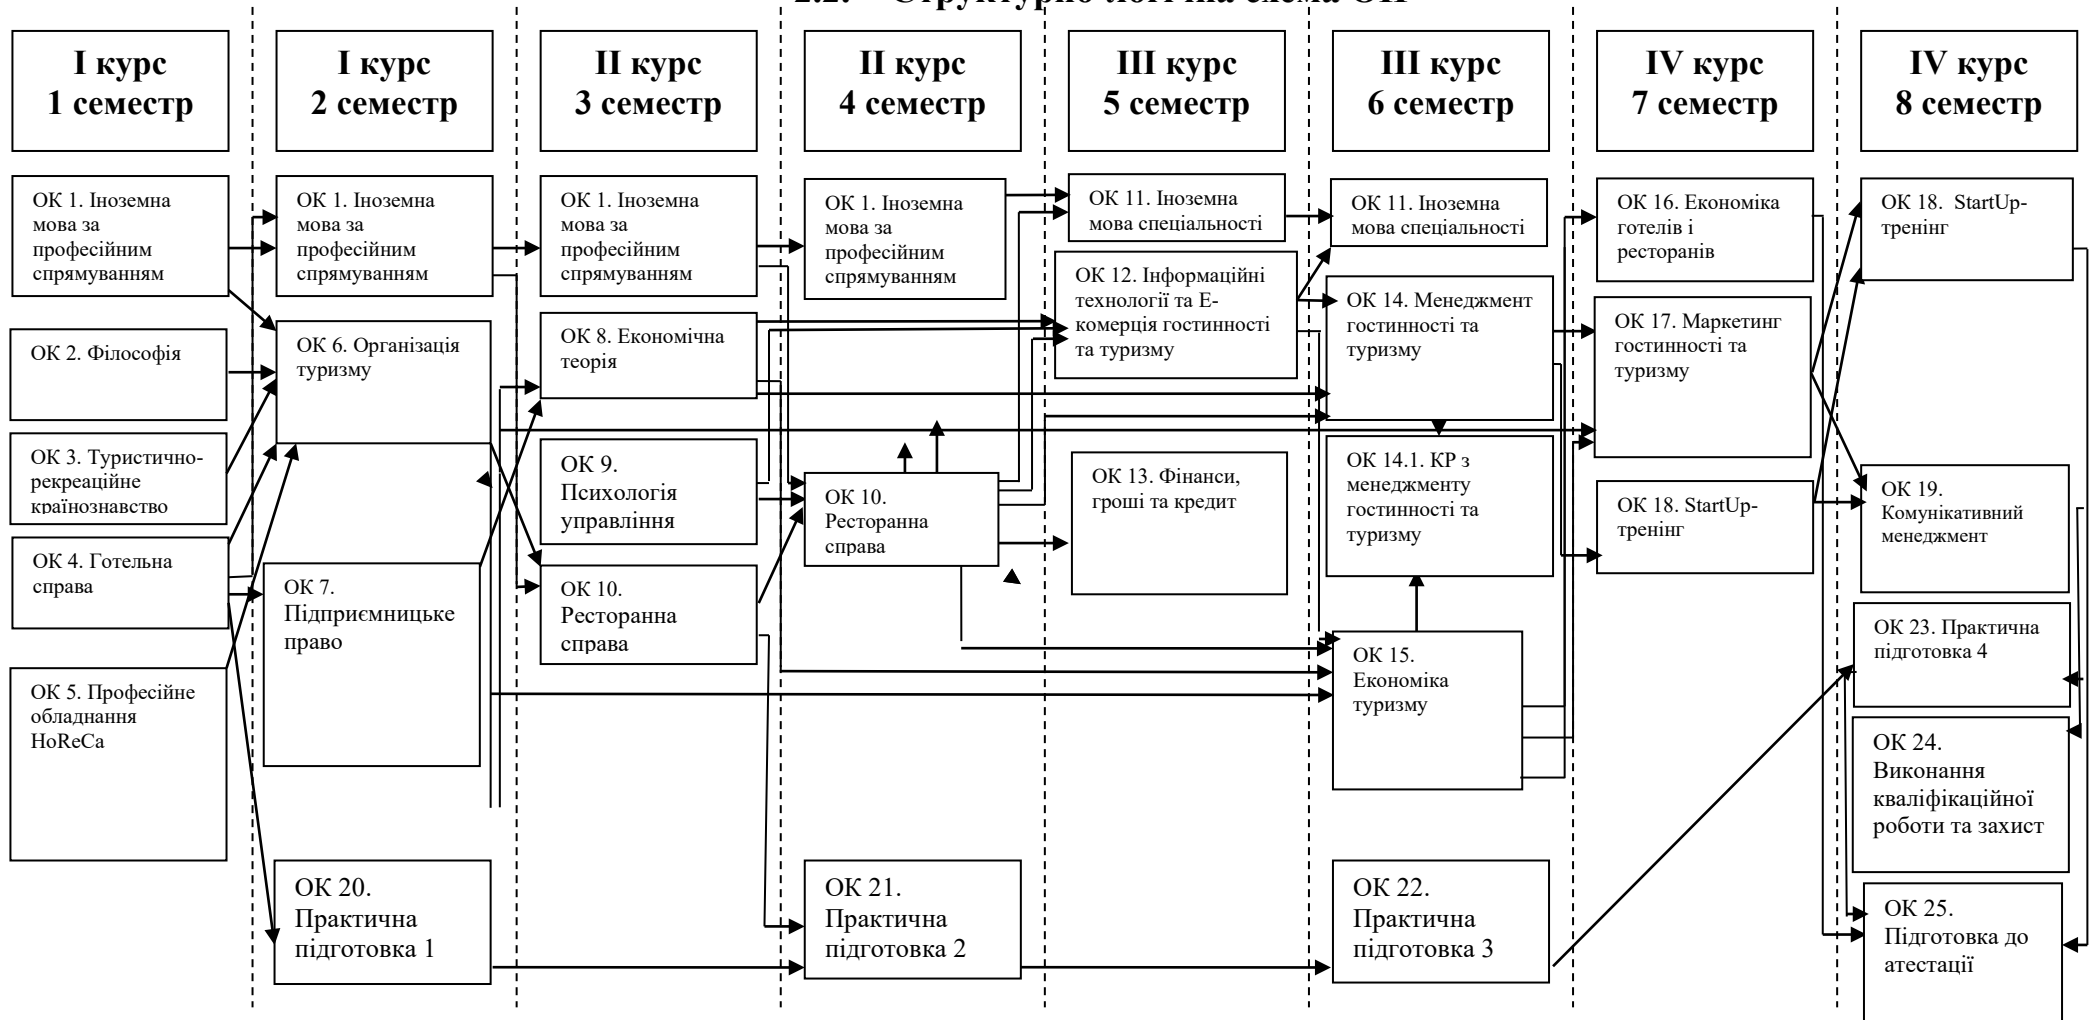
2.2. Структурно-логічна схема ОП

I курс 1 семестр

I курс 2 семестр

II курс 3 семестр

II курс 4 семестр

III курс 5 семестр

III курс 6 семестр

IV курс 7 семестр

IV курс 8 семестр

ОК 1. Іноземна мова за професійним спрямуванням

ОК 2. Філософія

ОК 3. Туристично-рекреаційне країнознавство

ОК 4. Готельна справа

ОК 5. Професійне обладнання HoReCa

ОК 1. Іноземна мова за професійним спрямуванням

ОК 6. Організація туризму

ОК 7. Підприємницьке право

ОК 20. Практична підготовка 1

ОК 1. Іноземна мова за професійним спрямуванням

ОК 8. Економічна теорія

ОК 9. Психологія управління

ОК 10. Ресторанна справа

ОК 1. Іноземна мова за професійним спрямуванням

ОК 10. Ресторанна справа

ОК 21. Практична підготовка 2

ОК 11. Іноземна мова спеціальності

ОК 12. Інформаційні технології та Е-комерція гостинності та туризму

ОК 13. Фінанси, гроші та кредит

ОК 11. Іноземна мова спеціальності

ОК 14. Менеджмент гостинності та туризму

ОК 14.1. КР з менеджменту гостинності та туризму

ОК 15. Економіка туризму

ОК 22. Практична підготовка 3

ОК 16. Економіка готелів і ресторанів

ОК 17. Маркетинг гостинності та туризму

ОК 18. StartUp-тренінг

ОК 18. StartUp-тренінг

ОК 19. Комунікативний менеджмент

ОК 23. Практична підготовка 4

ОК 24. Виконання кваліфікаційної роботи та захист

ОК 25. Підготовка до атестації